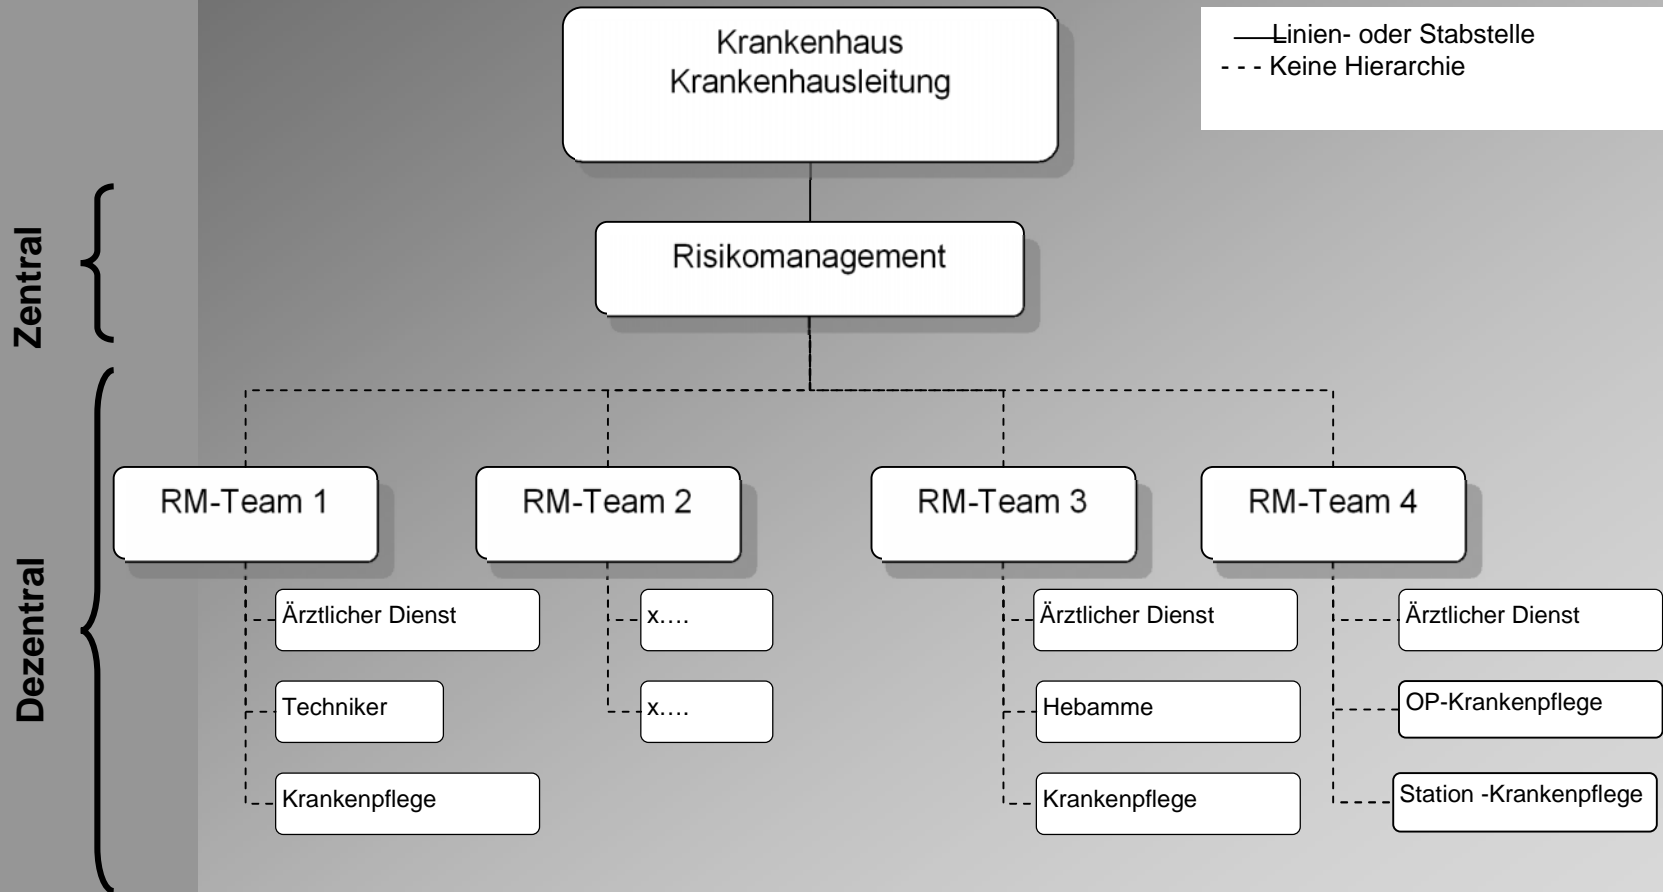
Krankenhaus
Krankenhausleitung

——Linien- oder Stabstelle
- - - Keine Hierarchie

Zentral

Risikomanagement

Dezentral

RM-Team 1

RM-Team 2

RM-Team 3

RM-Team 4

Ärztlicher Dienst

Techniker

Krankenpflege

x….

x….

Ärztlicher Dienst

Hebamme

Krankenpflege

Ärztlicher Dienst

OP-Krankenpflege

Station -Krankenpflege